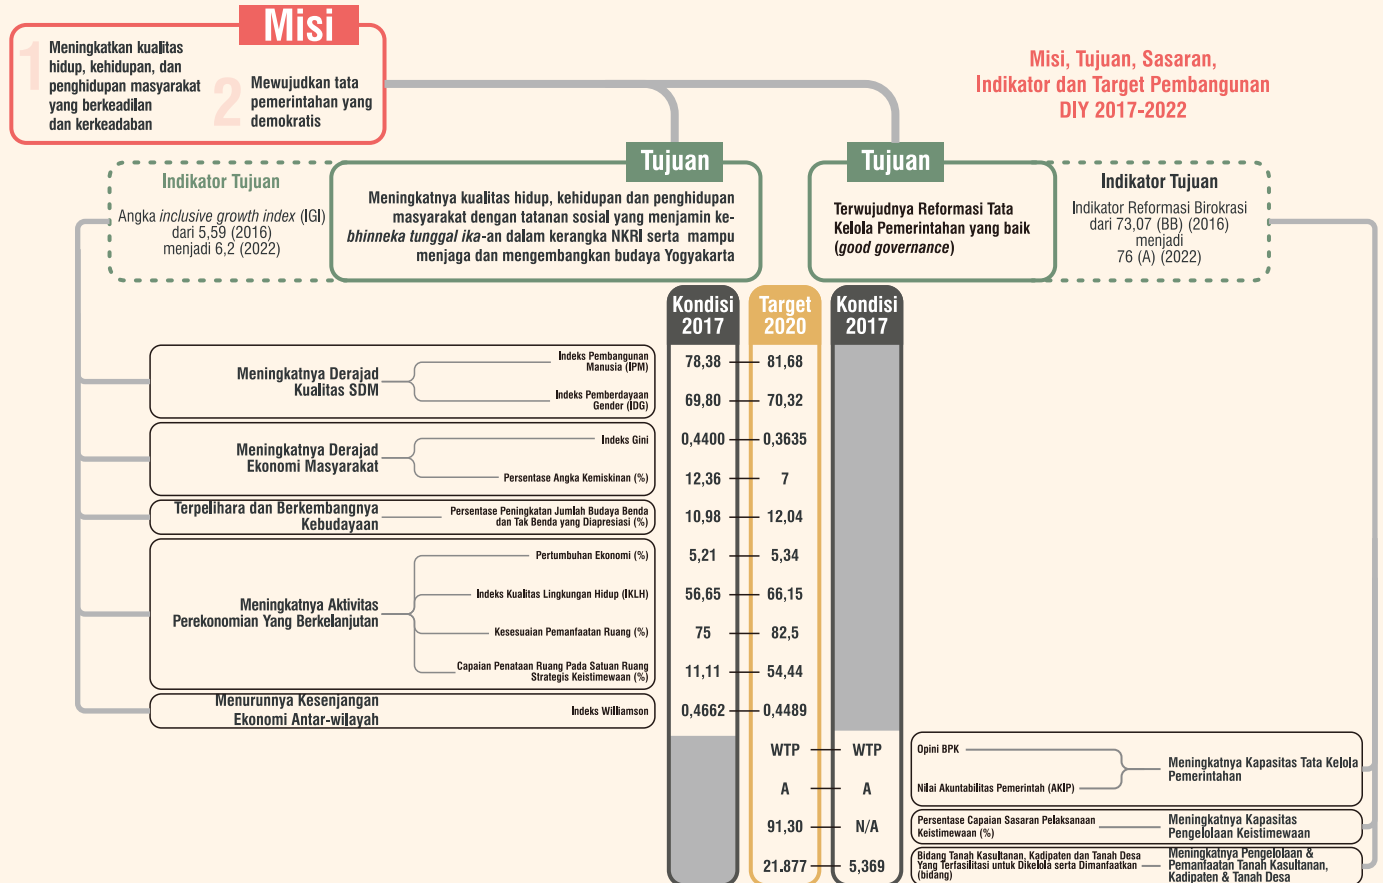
Misi

1 Meningkatkan kualitas hidup, kehidupan, dan penghidupan masyarakat yang berkeadilan dan berkeadaban

2 Mewujudkan tata pemerintahan yang demokratis

Misi, Tujuan, Sasaran, Indikator dan Target Pembangunan DIY 2017-2022

Indikator Tujuan
Angka *inclusive growth index* (IGI) dari 5,59 (2016) menjadi 6,2 (2022)

Tujuan
Meningkatnya kualitas hidup, kehidupan dan penghidupan masyarakat dengan tatanan sosial yang menjamin ke-*bhinneka tunggal ika*-an dalam kerangka NKRI serta mampu menjaga dan mengembangkan budaya Yogyakarta

Tujuan
Terwujudnya Reformasi Tata Kelola Pemerintahan yang baik (*good governance*)

Indikator Tujuan
Indikator Reformasi Birokrasi dari 73,07 (BB) (2016) menjadi 76 (A) (2022)

Kondisi 2017 | Target 2020 | Kondisi 2017

Meningkatnya Derajad Kualitas SDM
Indeks Pembangunan Manusia (IPM) 78,38 — 81,68
Indeks Pemberdayaan Gender (IDG) 69,80 — 70,32

Meningkatnya Derajad Ekonomi Masyarakat
Indeks Gini 0,4400 — 0,3635
Persentase Angka Kemiskinan (%) 12,36 — 7

Terpelihara dan Berkembangnya Kebudayaan
Persentase Peningkatan Jumlah Budaya Benda dan Tak Benda yang Diapresiasi (%) 10,98 — 12,04

Meningkatnya Aktivitas Perekonomian Yang Berkelanjutan
Pertumbuhan Ekonomi (%) 5,21 — 5,34
Indeks Kualitas Lingkungan Hidup (IKLH) 56,65 — 66,15
Kesesuaian Pemanfaatan Ruang (%) 75 — 82,5
Capaian Penataan Ruang Pada Satuan Ruang Strategis Keistimewaan (%) 11,11 — 54,44

Menurunnya Kesenjangan Ekonomi Antar-wilayah
Indeks Williamson 0,4662 — 0,4489

WTP — WTP Opini BPK
A — A Nilai Akuntabilitas Pemerintah (AKIP)
Meningkatnya Kapasitas Tata Kelola Pemerintahan

91,30 — N/A Persentase Capaian Sasaran Pelaksanaan Keistimewaan (%)
Meningkatnya Kapasitas Pengelolaan Keistimewaan

21.877 — 5,369 Bidang Tanah Kasultanan, Kadipaten dan Tanah Desa Yang Terfasilitasi untuk Dikelola serta Dimanfaatkan (bidang)
Meningkatnya Pengelolaan & Pemanfaatan Tanah Kasultanan, Kadipaten & Tanah Desa